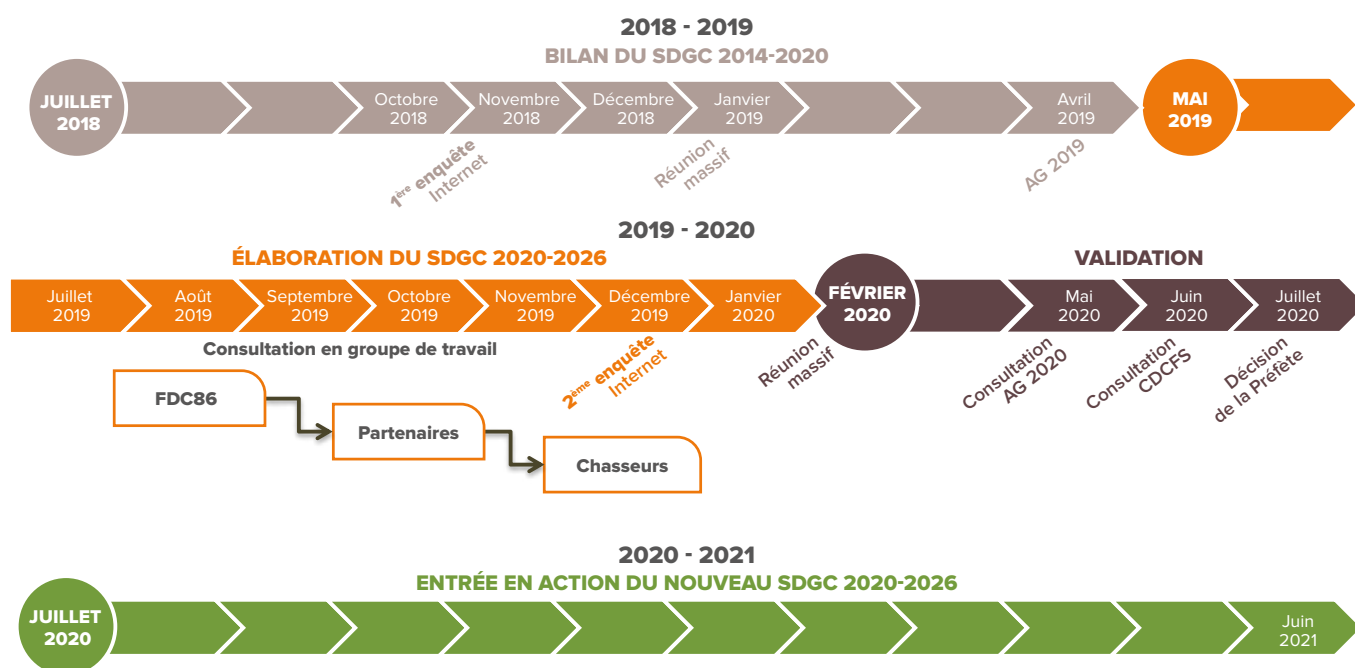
2018 - 2019

BILAN DU SDGC 2014-2020

JUILLET 2018

Octobre 2018

Novembre 2018

Décembre 2018

Janvier 2019

Avril 2019

MAI 2019

$1^{ère}$ enquête Internet

Réunion massif

AG 2019

2019 - 2020

ÉLABORATION DU SDGC 2020-2026

VALIDATION

Juillet 2019

Août 2019

Septembre 2019

Octobre 2019

Novembre 2019

Décembre 2019

Janvier 2020

FÉVRIER 2020

Mai 2020

Juin 2020

Juillet 2020

Consultation en groupe de travail

FDC86

Partenaires

Chasseurs

$2^{ème}$ enquête Internet

Réunion massif

Consultation AG 2020

Consultation CDCFS

Décision de la Préfète

2020 - 2021

ENTRÉE EN ACTION DU NOUVEAU SDGC 2020-2026

JUILLET 2020

Juin 2021